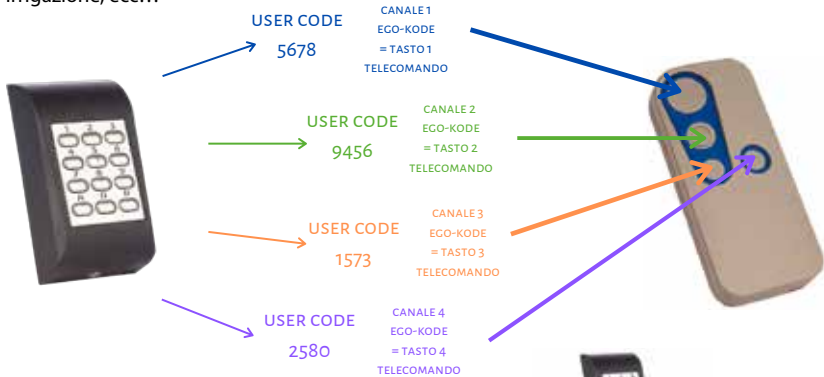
irrigazione, ecc...

USER CODE
5678

CANALE 1
EGO-KODE
= TASTO 1
TELECOMANDO

USER CODE
9456

CANALE 2
EGO-KODE
= TASTO 2
TELECOMANDO

USER CODE
1573

CANALE 3
EGO-KODE
= TASTO 3
TELECOMANDO

USER CODE
2580

CANALE 4
EGO-KODE
= TASTO 4
TELECOMANDO